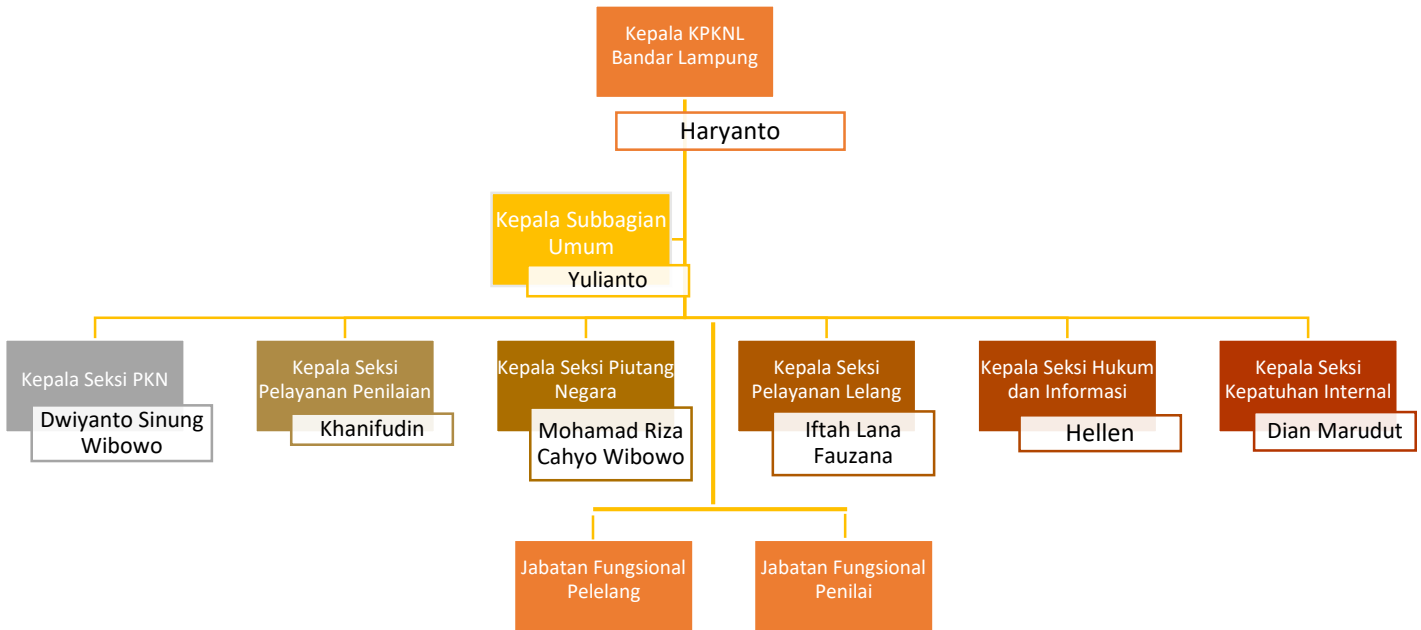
Kepala KPKNL Bandar Lampung

Haryanto

Kepala Subbagian Umum

Yulianto

Kepala Seksi PKN

Dwiyanto Sinung Wibowo

Kepala Seksi Pelayanan Penilaian

Khanifudin

Kepala Seksi Piutang Negara

Mohamad Riza Cahyo Wibowo

Kepala Seksi Pelayanan Lelang

Iftah Lana Fauzana

Kepala Seksi Hukum dan Informasi

Hellen

Kepala Seksi Kepatuhan Internal

Dian Marudut

Jabatan Fungsional Pelelang

Jabatan Fungsional Penilai